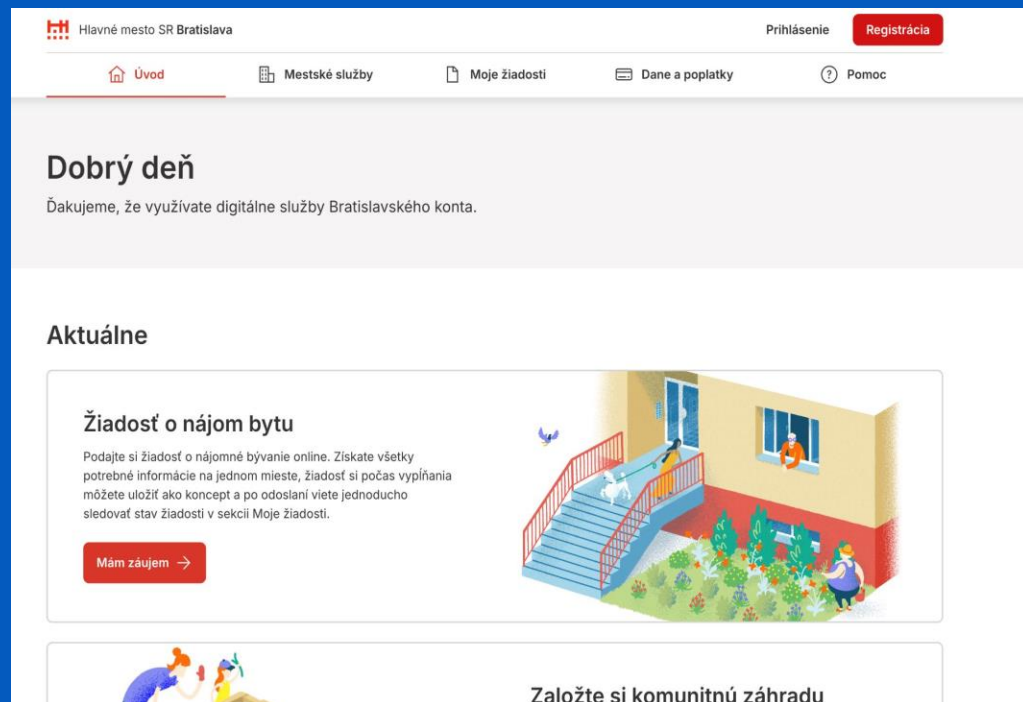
Hlavné mesto SR Bratislava

Prihlásenie Registrácia

Úvod Mestské služby Moje žiadosti Dane a poplatky Pomoc

Dobrý deň

Ďakujeme, že využívate digitálne služby Bratislavského konta.

Aktuálne

Žiadosť o nájom bytu

Podajte si žiadosť o nájomné bývanie online. Získate všetky potrebné informácie na jednom mieste, žiadosť si počas vypĺňania môžete uložiť ako koncept a po odoslaní viete jednoducho sledovať stav žiadosti v sekcii Moje žiadosti.

Mám záujem →

Založte si komunitnú záhradu